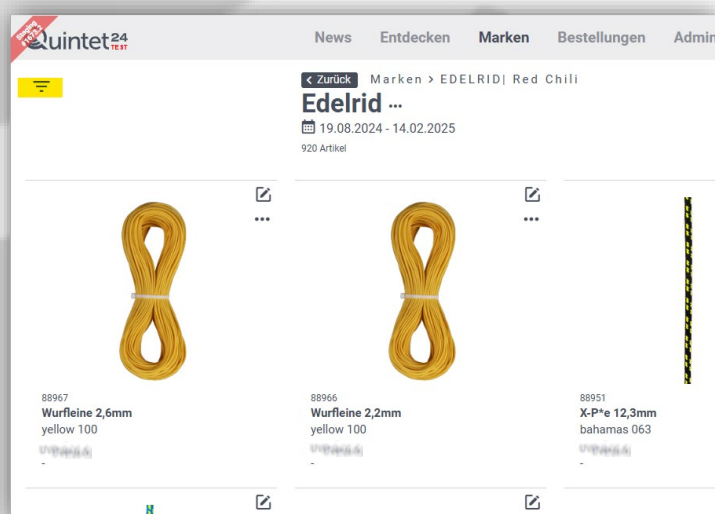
Staging #1972
Quintet24 TEST

News Entdecken Marken Bestellungen Admin

< Zurück Marken > EDELRID| Red Chili

Edelrid ...

19.08.2024 - 14.02.2025

920 Artikel

88967
Wurfleine 2,6mm
yellow 100
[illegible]
-

88966
Wurfleine 2,2mm
yellow 100
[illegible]
-

88951
X-P*e 12,3mm
bahamas 063
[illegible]
-